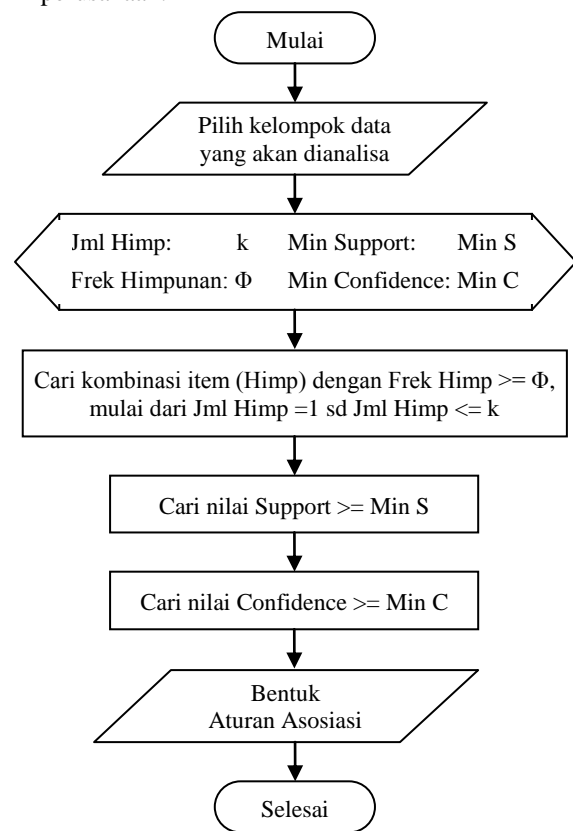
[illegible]

Mulai

Pilih kelompok data yang akan dianalisa

Jml Himp: k Min Support: Min S
Frek Himpunan: $\Phi$ Min Confidence: Min C

Cari kombinasi item (Himp) dengan Frek Himp >= $\Phi$, mulai dari Jml Himp =1 sd Jml Himp <= k

Cari nilai Support >= Min S

Cari nilai Confidence >= Min C

Bentuk Aturan Asosiasi

Selesai